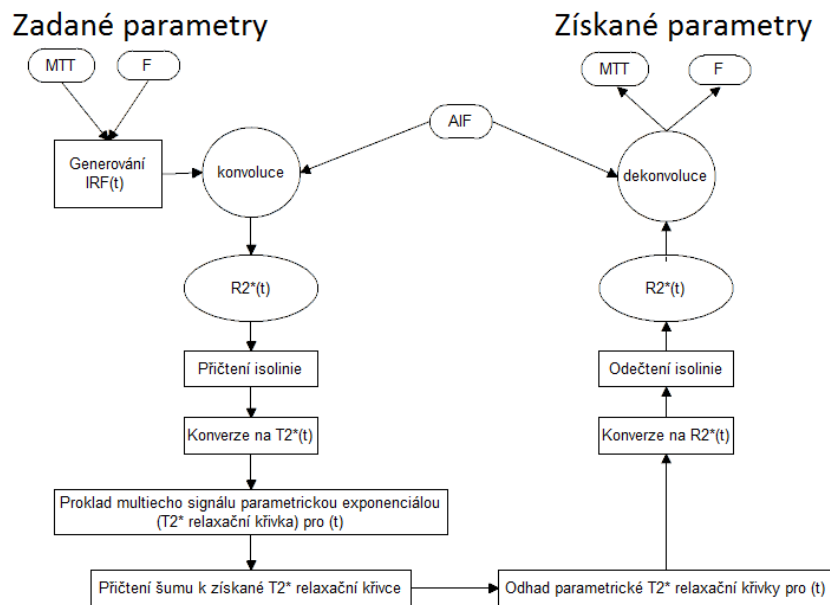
Zadané parametry

Získané parametry

MTT

F

MTT

F

Generování IRF(t)

konvoluce

AIF

dekonvoluce

R2*(t)

R2*(t)

Přičtení isolinie

Odečtení isolinie

Konverze na T2*(t)

Konverze na R2*(t)

Proklad multiecho signálu parametrickou exponenciálou (T2* relaxační křivka) pro (t)

Přičtení šumu k získané T2* relaxační křivce

Odhad parametrické T2* relaxační křivky pro (t)